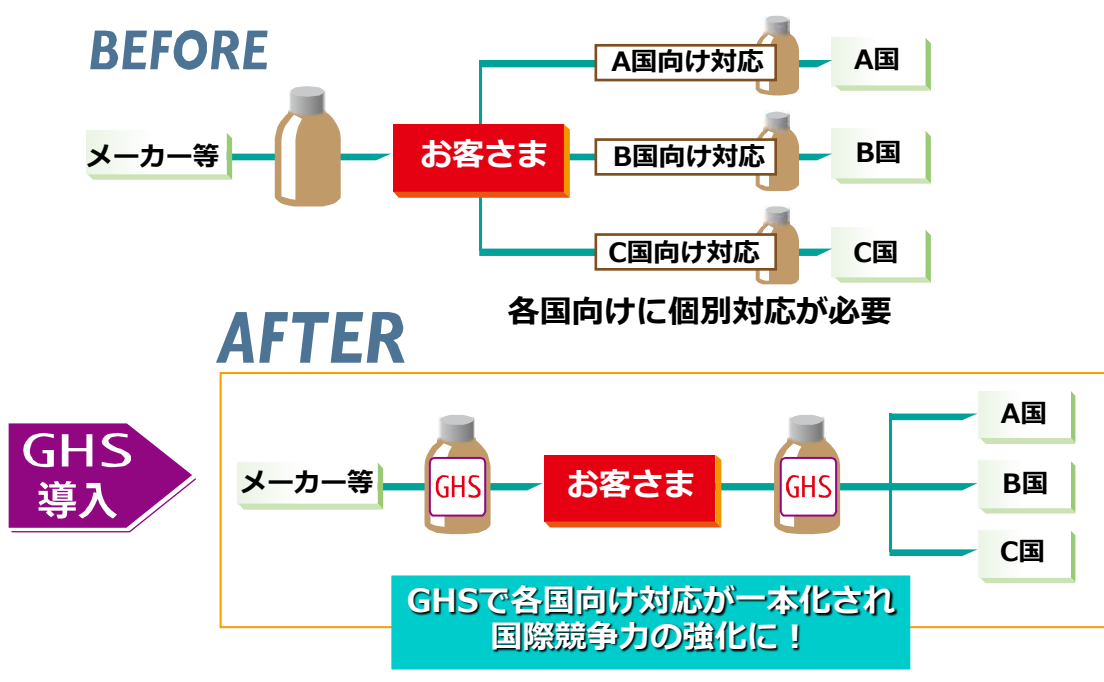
BEFORE

メーカー等

お客さま

A国向け対応

A国

B国向け対応

B国

C国向け対応

C国

各国向けに個別対応が必要

AFTER

GHS
導入

メーカー等

GHS

お客さま

GHS

A国

B国

C国

GHSで各国向け対応が一本化され
国際競争力の強化に！